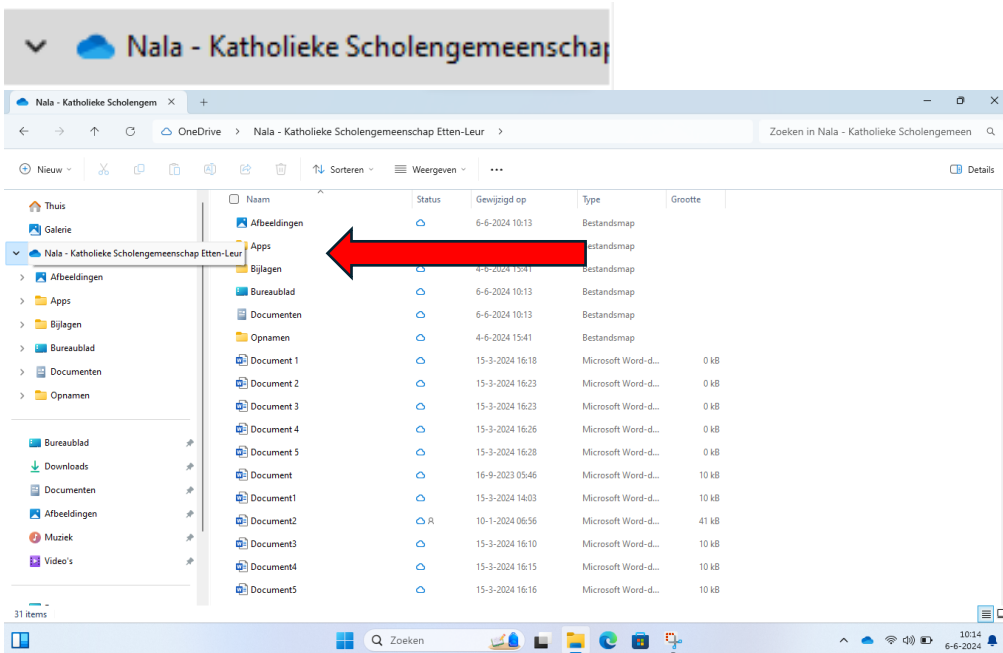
Nala - Katholieke Scholengemeenschap

Nala - Katholieke Scholengem ×   +

OneDrive > Nala - Katholieke Scholengemeenschap Etten-Leur >

Zoeken in Nala - Katholieke Scholengemeen

Nieuw   Sorteren   Weergeven   ...   Details

Thuis
Galerie
Nala - Katholieke Scholengemeenschap Etten-Leur
Afbeeldingen
Apps
Bijlagen
Bureaublad
Documenten
Opnamen

Bureaublad
Downloads
Documenten
Afbeeldingen
Muziek
Video's

| Naam | Status | Gewijzigd op | Type | Grootte |
|---|---|---|---|---|
| Afbeeldingen | | 6-6-2024 10:13 | Bestandsmap | |
| Apps | | | Bestandsmap | |
| Bijlagen | | 4-6-2024 15:41 | Bestandsmap | |
| Bureaublad | | 6-6-2024 10:13 | Bestandsmap | |
| Documenten | | 6-6-2024 10:13 | Bestandsmap | |
| Opnamen | | 4-6-2024 15:41 | Bestandsmap | |
| Document 1 | | 15-3-2024 16:18 | Microsoft Word-d... | 0 kB |
| Document 2 | | 15-3-2024 16:23 | Microsoft Word-d... | 0 kB |
| Document 3 | | 15-3-2024 16:23 | Microsoft Word-d... | 0 kB |
| Document 4 | | 15-3-2024 16:26 | Microsoft Word-d... | 0 kB |
| Document 5 | | 15-3-2024 16:28 | Microsoft Word-d... | 0 kB |
| Document | | 16-9-2023 05:46 | Microsoft Word-d... | 10 kB |
| Document1 | | 15-3-2024 14:03 | Microsoft Word-d... | 10 kB |
| Document2 | | 10-1-2024 06:56 | Microsoft Word-d... | 41 kB |
| Document3 | | 15-3-2024 16:10 | Microsoft Word-d... | 10 kB |
| Document4 | | 15-3-2024 16:15 | Microsoft Word-d... | 10 kB |
| Document5 | | 15-3-2024 16:16 | Microsoft Word-d... | 10 kB |

31 items

Zoeken

10:14
6-6-2024